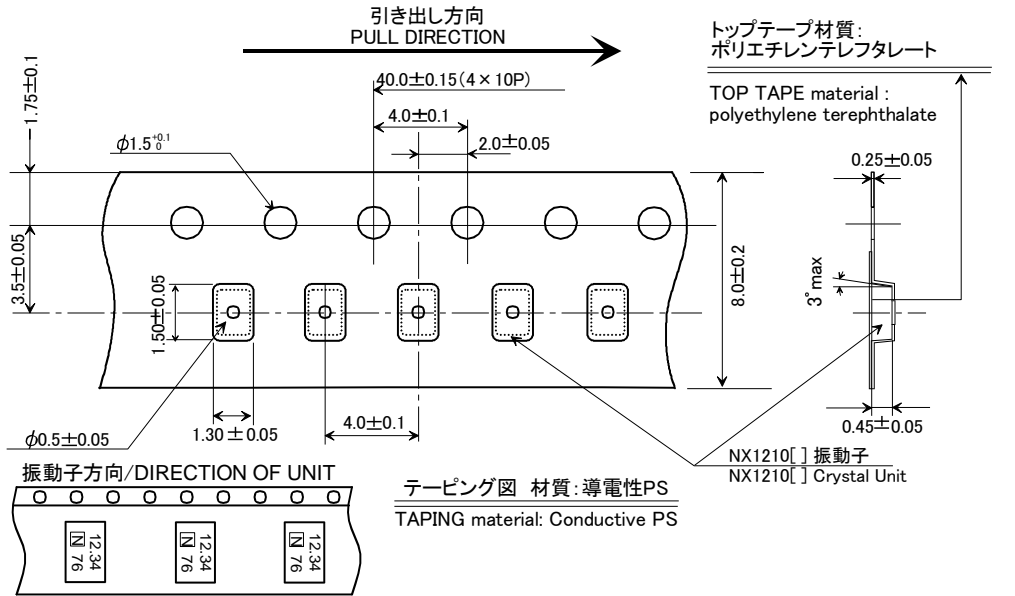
引き出し方向
PULL DIRECTION

トップテープ材質:
ポリエチレンテレフタレート

TOP TAPE material :
polyethylene terephthalate

1.75±0.1

40.0±0.15 (4×10P)

4.0±0.1

2.0±0.05

$\phi1.5^{+0.1}_{0}$

0.25±0.05

3.5±0.05

1.50±0.05

8.0±0.2

3° max

0.45±0.05

1.30±0.05

4.0±0.1

$\phi0.5\pm0.05$

NX1210[ ] 振動子
NX1210[ ] Crystal Unit

振動子方向/DIRECTION OF UNIT

12.34
N 76

12.34
N 76

12.34
N 76

テーピング図 材質:導電性PS

TAPING material: Conductive PS